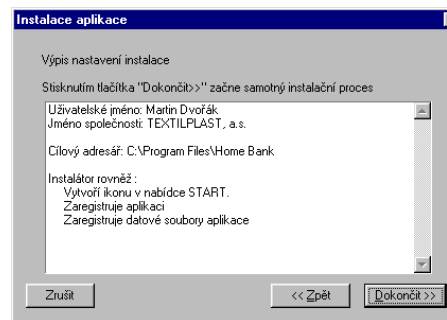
Instalace aplikace

Výpis nastavení instalace

Stisknutím tlačítka "Dokončit>>" začne samotný instalační proces

Uživatelské jméno: Martin Dvořák
Jméno společnosti: TEXTILPLAST, a.s.

Cílový adresář: C:\Program Files\Home Bank

Instalátor rovněž :
Vytvoří ikonu v nabídce START.
Zaregistruje aplikaci
Zaregistruje datové soubory aplikace

Zrušit

<< Zpět

Dokončit >>